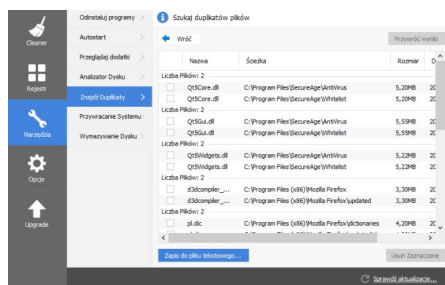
Cleaner
Rejestr
Narzędzia
Opcje
Upgrade

Odinstaluj programy
Autostart
Przeglądaj dodatki
Analizator Dysku
Znajdź Duplikaty
Przywracanie Systemu
Wymazywanie Dysku

Szukaj duplikatów plików

Wróć

Przywróć wyniki

| | Nazwa | Ścieżka | Rozmiar | D |
|---|---|---|---|---|
| Liczba Plików: 2 | | | | |
| | QtSCore.dll | C:\Program Files\SecureAge\AntiVirus | 5,20MB | 20 |
| | QtSCore.dll | C:\Program Files\SecureAge\Whitelist | 5,20MB | 20 |
| Liczba Plików: 2 | | | | |
| | QtSGui.dll | C:\Program Files\SecureAge\AntiVirus | 5,55MB | 20 |
| | QtSGui.dll | C:\Program Files\SecureAge\Whitelist | 5,55MB | 20 |
| Liczba Plików: 2 | | | | |
| | QtSWidgets.dll | C:\Program Files\SecureAge\AntiVirus | 5,22MB | 20 |
| | QtSWidgets.dll | C:\Program Files\SecureAge\Whitelist | 5,22MB | 20 |
| Liczba Plików: 2 | | | | |
| | d3dcompiler_... | C:\Program Files (x86)\Mozilla Firefox | 3,30MB | 20 |
| | d3dcompiler_... | C:\Program Files (x86)\Mozilla Firefox\updated | 3,30MB | 20 |
| Liczba Plików: 2 | | | | |
| | pl.dic | C:\Program Files (x86)\Mozilla Firefox\dictionaries | 4,20MB | 20 |

Zapisz do pliku tekstowego...

Usuń Zaznaczone

Sprawdź aktualizacje...